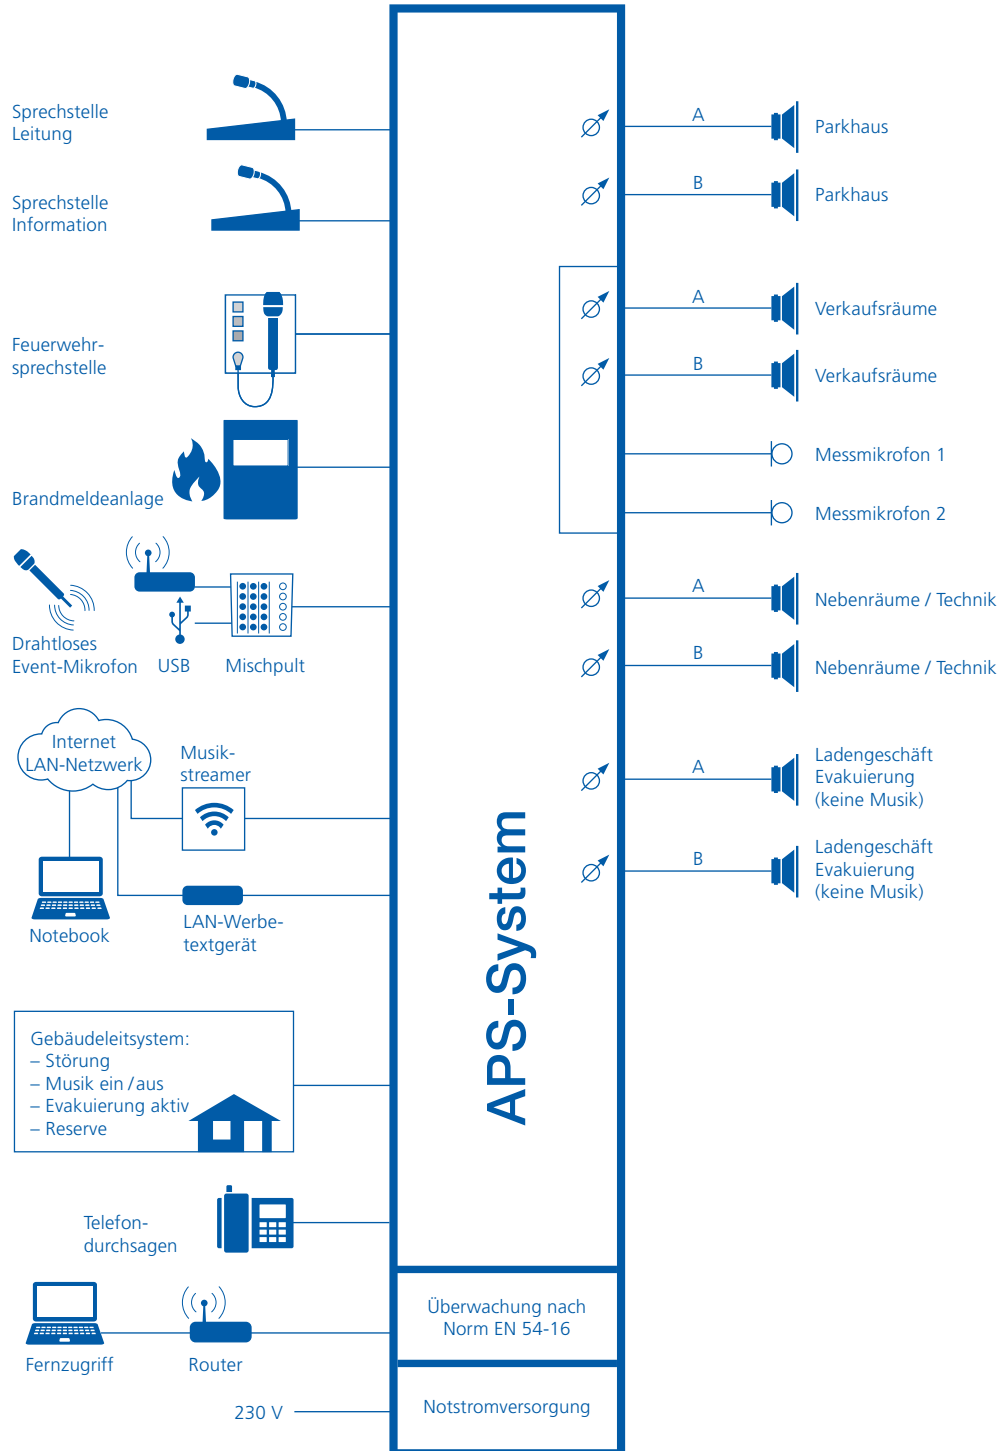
Sprechstelle Leitung

Sprechstelle Information

Feuerwehrsprechstelle

Brandmeldeanlage

Drahtloses Event-Mikrofon

USB

Mischpult

Internet LAN-Netzwerk

Musikstreamer

Notebook

LAN-Werbetextgerät

Gebäudeleitsystem:
– Störung
– Musik ein / aus
– Evakuierung aktiv
– Reserve

Telefondurchsagen

Fernzugriff

Router

230 V

APS-System

Überwachung nach Norm EN 54-16

Notstromversorgung

A Parkhaus

B Parkhaus

A Verkaufsräume

B Verkaufsräume

Messmikrofon 1

Messmikrofon 2

A Nebenräume / Technik

B Nebenräume / Technik

A Ladengeschäft Evakuierung (keine Musik)

B Ladengeschäft Evakuierung (keine Musik)